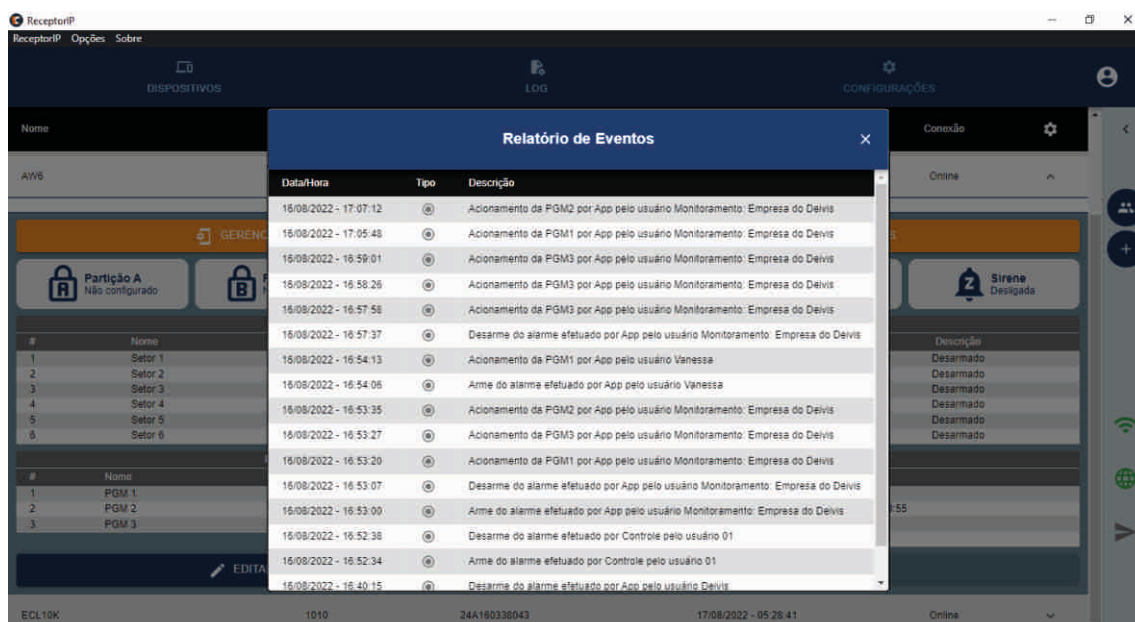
ReceptorIP
ReceptorIP Opções Sobre

DISPOSITIVOS
LOG
CONFIGURAÇÕES

Nome
Conexão

AW6
Online

GERENC

Partição A
Não configurado

Sirene
Desligada

| # | Nome |
|---|---|
| 1 | Setor 1 |
| 2 | Setor 2 |
| 3 | Setor 3 |
| 4 | Setor 4 |
| 5 | Setor 5 |
| 6 | Setor 6 |

| Descrição |
|---|
| Desarmado |
| Desarmado |
| Desarmado |
| Desarmado |
| Desarmado |
| Desarmado |

| # | Nome |
|---|---|
| 1 | PGM 1 |
| 2 | PGM 2 |
| 3 | PGM 3 |

:55

EDITA

Relatório de Eventos

| Data/Hora | Tipo | Descrição |
|---|---|---|
| 16/08/2022 - 17:07:12 | | Acionamento da PGM2 por App pelo usuário Monitoramento: Empresa do Deivis |
| 16/08/2022 - 17:05:48 | | Acionamento da PGM1 por App pelo usuário Monitoramento: Empresa do Deivis |
| 16/08/2022 - 16:59:01 | | Acionamento da PGM3 por App pelo usuário Monitoramento: Empresa do Deivis |
| 16/08/2022 - 16:58:26 | | Acionamento da PGM3 por App pelo usuário Monitoramento: Empresa do Deivis |
| 16/08/2022 - 16:57:58 | | Acionamento da PGM3 por App pelo usuário Monitoramento: Empresa do Deivis |
| 16/08/2022 - 16:57:37 | | Desarme do alarme efetuado por App pelo usuário Monitoramento: Empresa do Deivis |
| 16/08/2022 - 16:54:13 | | Acionamento da PGM1 por App pelo usuário Vanessa |
| 16/08/2022 - 16:54:06 | | Arme do alarme efetuado por App pelo usuário Vanessa |
| 16/08/2022 - 16:53:35 | | Acionamento da PGM2 por App pelo usuário Monitoramento: Empresa do Deivis |
| 16/08/2022 - 16:53:27 | | Acionamento da PGM3 por App pelo usuário Monitoramento: Empresa do Deivis |
| 16/08/2022 - 16:53:20 | | Acionamento da PGM1 por App pelo usuário Monitoramento: Empresa do Deivis |
| 16/08/2022 - 16:53:07 | | Desarme do alarme efetuado por App pelo usuário Monitoramento: Empresa do Deivis |
| 16/08/2022 - 16:53:00 | | Arme do alarme efetuado por App pelo usuário Monitoramento: Empresa do Deivis |
| 16/08/2022 - 16:52:38 | | Desarme do alarme efetuado por Controle pelo usuário 01 |
| 16/08/2022 - 16:52:34 | | Arme do alarme efetuado por Controle pelo usuário 01 |
| 16/08/2022 - 16:40:15 | | Desarme do alarme efetuado por App pelo usuário Deivis |

ECL10K 1010 24A160338043 17/08/2022 - 05:28:41 Online